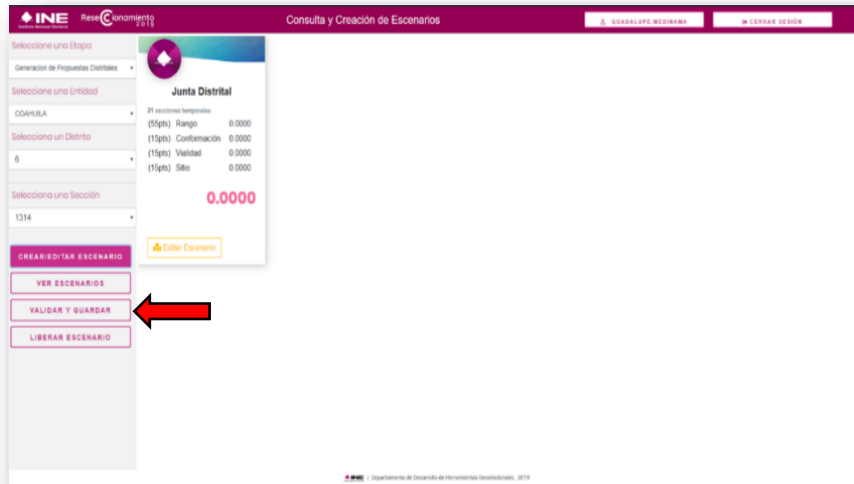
INE Instituto Nacional Electoral

ReseCcionamiento 2019

Consulta y Creación de Escenarios

GUADALUPE.MEDINAMA

CERRAR SESIÓN

Seleccione una Etapa

Generacion de Propuestas Distritales

Seleccione una Entidad

COAHUILA

Selecciona un Distrito

6

Selecciona una Sección

1314

CREAR/EDITAR ESCENARIO

VER ESCENARIOS

VALIDAR Y GUARDAR

LIBERAR ESCENARIO

Junta Distrital

21 secciones temporales

| (55pts) | Rango | 0.0000 |
|---|---|---|
| (15pts) | Conformación | 0.0000 |
| (15pts) | Validad | 0.0000 |
| (15pts) | Sitio | 0.0000 |

0.0000

Editar Escenario

INE | Departamento de Desarrollo de Herramientas Geoelectorales, 2019